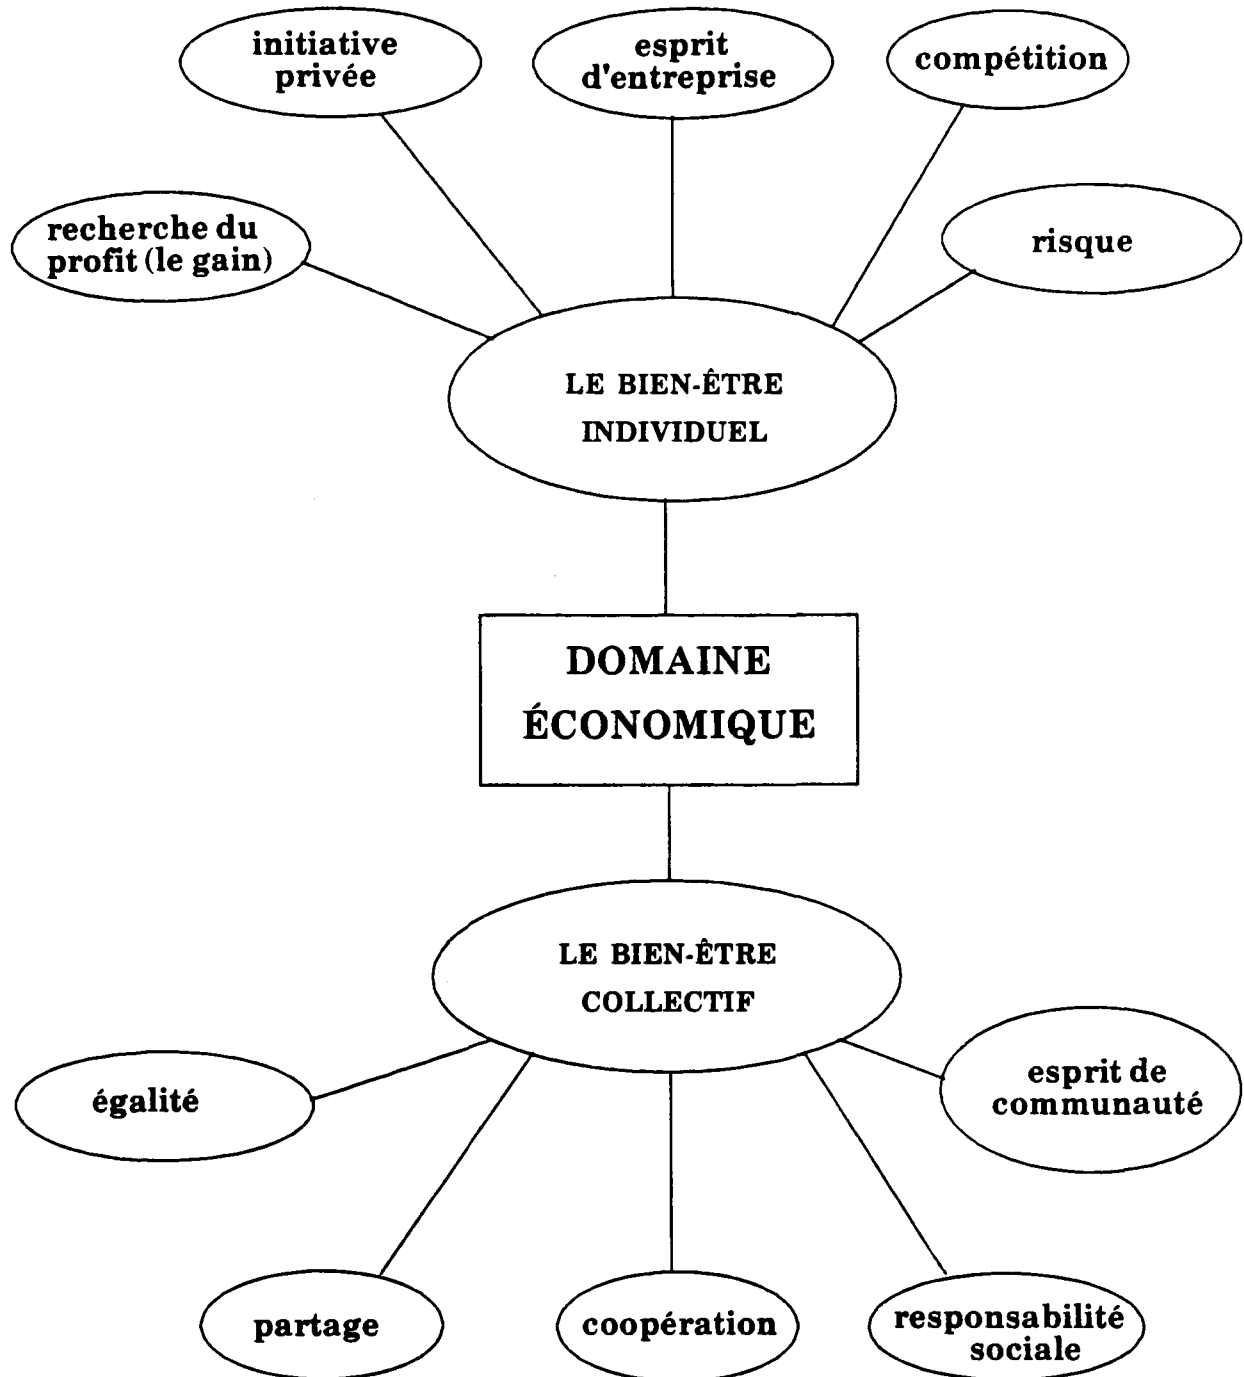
initiative privée

esprit d'entreprise

compétition

recherche du profit (le gain)

risque

LE BIEN-ÊTRE INDIVIDUEL

DOMAINE ÉCONOMIQUE

LE BIEN-ÊTRE COLLECTIF

égalité

esprit de communauté

partage

coopération

responsabilité sociale